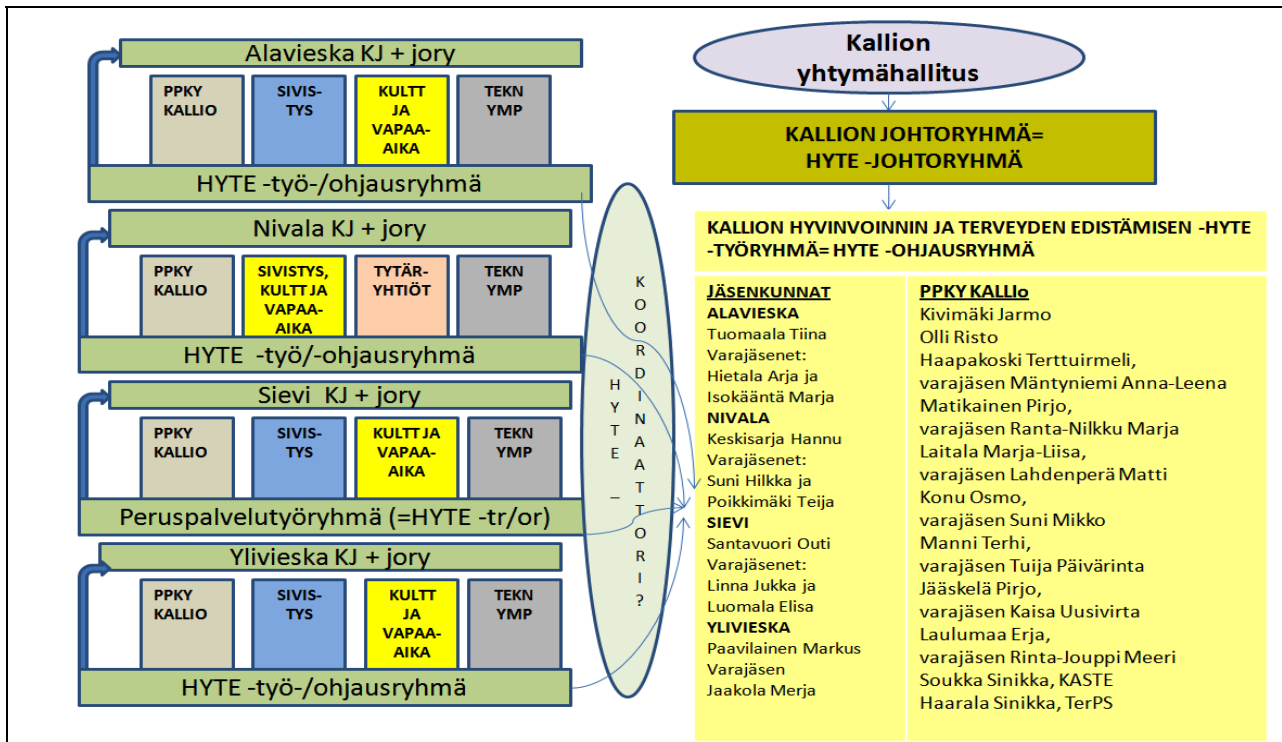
Alavieska KJ + jory

PPKY KALLIO

SIVISTYS

KULTT JA VAPAA-AIKA

TEKN YMP

HYTE -työ-/ohjausryhmä

Nivala KJ + jory

PPKY KALLIO

SIVISTYS, KULTT JA VAPAA-AIKA

TYTÄR-YHTIÖT

TEKN YMP

HYTE -työ/-ohjausryhmä

Sievi KJ + jory

PPKY KALLIO

SIVISTYS

KULTT JA VAPAA-AIKA

TEKN YMP

Peruspalvelutyöryhmä (=HYTE -tr/or)

Ylivieska KJ + jory

PPKY KALLIO

SIVISTYS

KULTT JA VAPAA-AIKA

TEKN YMP

HYTE -työ-/ohjausryhmä

HYTE – KOORDINAATTORI?

Kallion yhtymähallitus

KALLION JOHTORYHMÄ= HYTE -JOHTORYHMÄ

KALLION HYVINVOINNIN JA TERVEYDEN EDISTÄMISEN -HYTE -TYÖRYHMÄ= HYTE -OHJAUSRYHMÄ

JÄSENKUNNAT
ALAVIESKA
Tuomaala Tiina
Varajäsenet:
Hietala Arja ja
Isokääntä Marja
NIVALA
Keskisarja Hannu
Varajäsenet:
Suni Hilkka ja
Poikkimäki Teija
SIEVI
Santavuori Outi
Varajäsenet:
Linna Jukka ja
Luomala Elisa
YLIVIESKA
Paavilainen Markus
Varajäsen
Jaakola Merja

PPKY KALLIo
Kivimäki Jarmo
Olli Risto
Haapakoski Terttuirmeli,
varajäsen Mäntyniemi Anna-Leena
Matikainen Pirjo,
varajäsen Ranta-Nilkku Marja
Laitala Marja-Liisa,
varajäsen Lahdenperä Matti
Konu Osmo,
varajäsen Suni Mikko
Manni Terhi,
varajäsen Tuija Päivärinta
Jääskelä Pirjo,
varajäsen Kaisa Uusivirta
Laulumaa Erja,
varajäsen Rinta-Jouppi Meeri
Soukka Sinikka, KASTE
Haarala Sinikka, TerPS